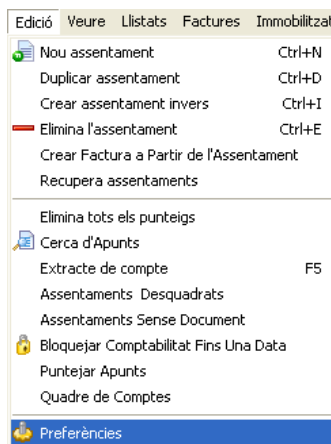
Edició Veure Llistats Factures Immobilitzat

Nou assentament Ctrl+N
Duplicar assentament Ctrl+D
Crear assentament invers Ctrl+I
Elimina l'assentament Ctrl+E
Crear Factura a Partir de l'Assentament
Recupera assentaments

Elimina tots els punteigs
Cerca d'Apunts
Extracte de compte F5
Assentaments Desquadrats
Assentaments Sense Document
Bloquejar Comptabilitat Fins Una Data
Puntejar Apunts
Quadre de Comptes

Preferències